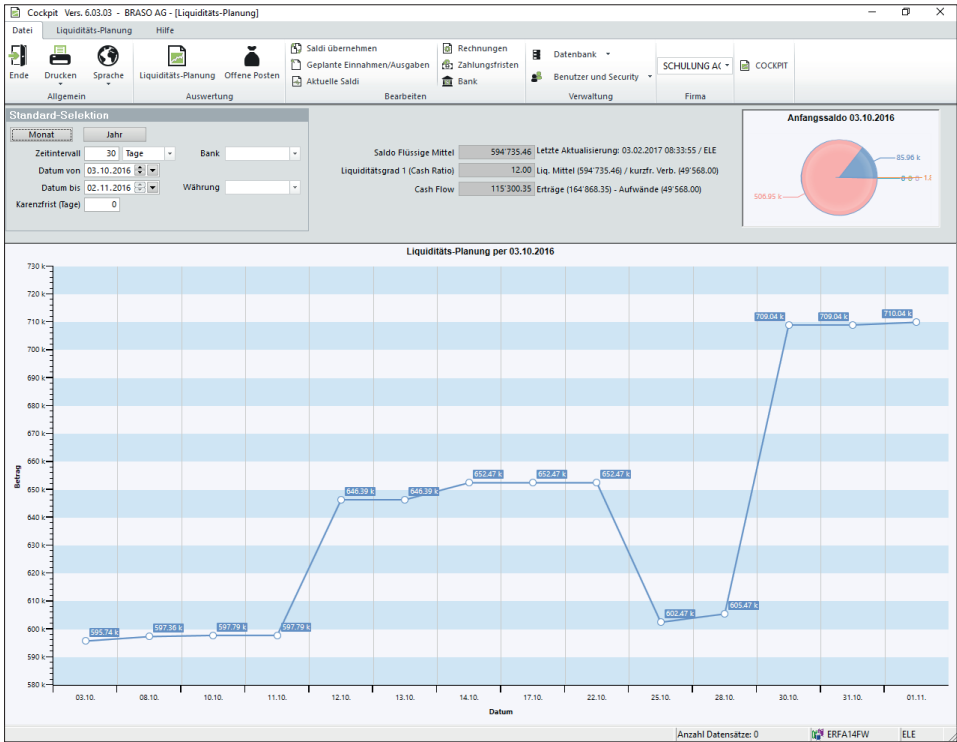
Cockpit Vers. 6.03.03 - BRASO AG - [Liquiditäts-Planung]

Datei Liquiditäts-Planung Hilfe

Ende Drucken Sprache
Allgemein

Liquiditäts-Planung Offene Posten
Auswertung

Saldi übernehmen
Geplante Einnahmen/Ausgaben
Aktuelle Saldi
Rechnungen
Zahlungsfristen
Bank
Bearbeiten

Datenbank
Benutzer und Security
Verwaltung

SCHULUNG AC
Firma

COCKPIT

Standard-Selektion

Monat Jahr

Zeitintervall 30 Tage
Bank
Datum von 03.10.2016
Datum bis 02.11.2016
Währung
Karenzfrist (Tage) 0

Saldo Flüssige Mittel 594'735.46 Letzte Aktualisierung: 03.02.2017 08:33:55 / ELE
Liquiditätsgrad 1 (Cash Ratio) 12.00 Liq. Mittel (594'735.46) / kurzfr. Verb. (49'568.00)
Cash Flow 115'300.35 Erträge (164'868.35) - Aufwände (49'568.00)

Anfangssaldo 03.10.2016
85.96 k
0.0 0 1.2
506.95 k

Liquiditäts-Planung per 03.10.2016

Betrag
730 k
720 k
710 k
700 k
690 k
680 k
670 k
660 k
650 k
640 k
630 k
620 k
610 k
600 k
590 k
580 k

595.74 k
597.36 k
597.79 k
597.79 k
646.39 k
646.39 k
652.47 k
652.47 k
652.47 k
602.47 k
605.47 k
709.04 k
709.04 k
710.04 k

03.10. 08.10. 10.10. 11.10. 12.10. 13.10. 14.10. 17.10. 22.10. 25.10. 28.10. 30.10. 31.10. 01.11.
Datum

Anzahl Datensätze: 0 ERFA14FW ELE